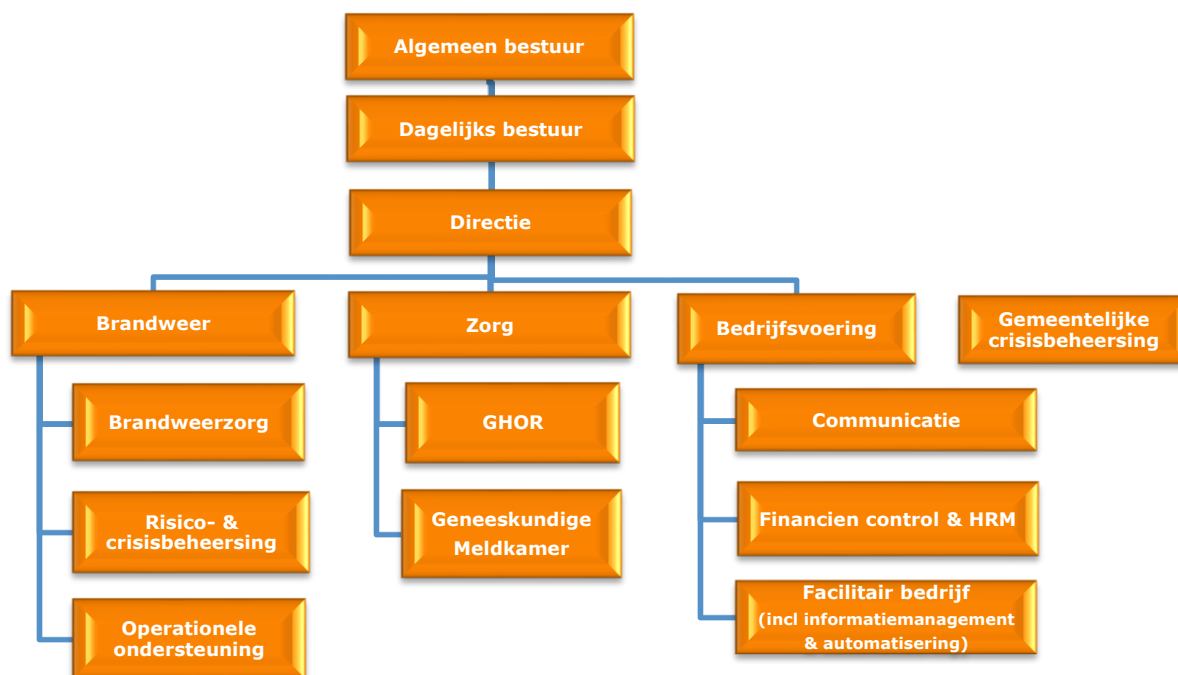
Algemeen bestuur

Dagelijks bestuur

Directie

Brandweer

Zorg

Bedrijfsvoering

Gemeentelijke crisisbeheersing

Brandweerzorg

Risico- & crisisbeheersing

Operationele ondersteuning

GHOR

Geneeskundige Meldkamer

Communicatie

Financien control & HRM

Facilitair bedrijf (incl informatiemanagement & automatisering)